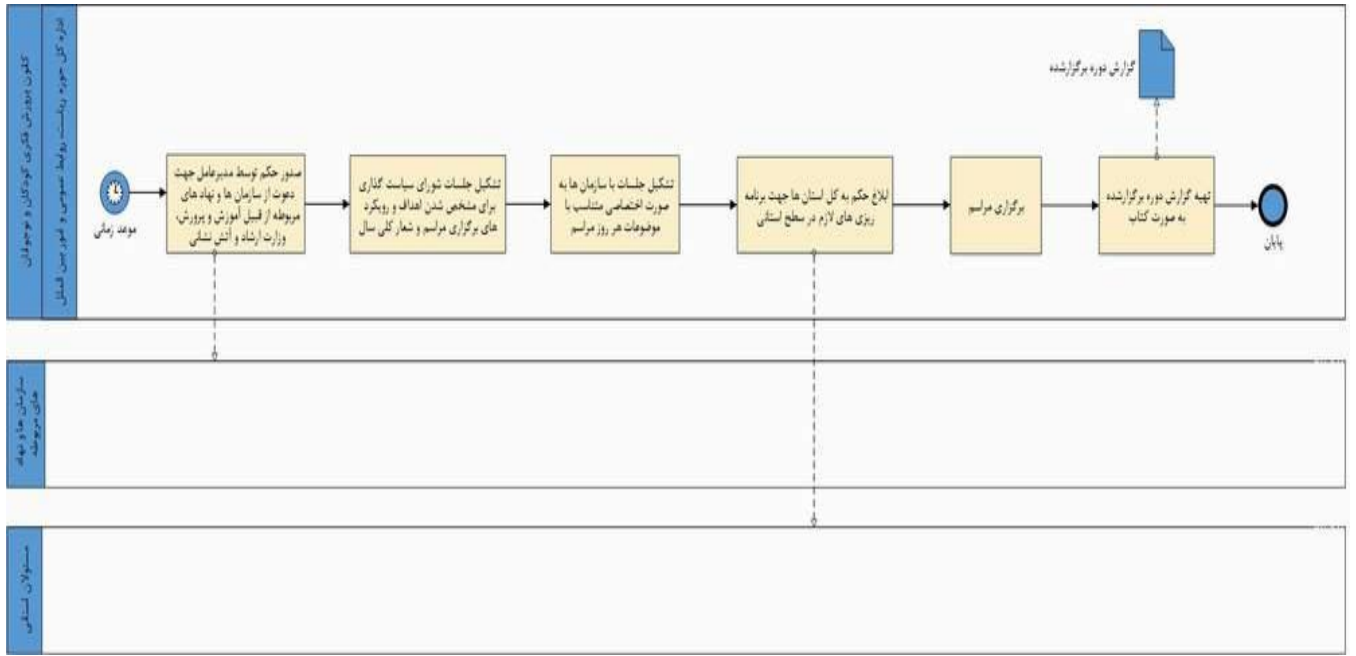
کانون پرورش فکری کودکان و نوجوانان

اداره کل حوزه ریاست روابط عمومی و امور بین الملل

موعد زمانی

صدور حکم توسط مدیرعامل جهت دعوت از سازمان ها و نهادهای مربوطه از قبیل آموزش و پرورش، وزارت ارشاد و آتش نشانی

تشکیل جلسات شورای سیاست گذاری برای مشخص شدن اهداف و رویکرد های برگزاری مراسم و شعار کلی سال

تشکیل جلسات با سازمان ها به صورت اختصاصی متناسب با موضوعات هر روز مراسم

ابلاغ حکم به کل استان ها جهت برنامه ریزی های لازم در سطح استانی

برگزاری مراسم

تهیه گزارش دوره برگزارشده به صورت کتاب

گزارش دوره برگزارشده

پایان

سازمان ها و نهاد های مربوطه

مسئولان استانی